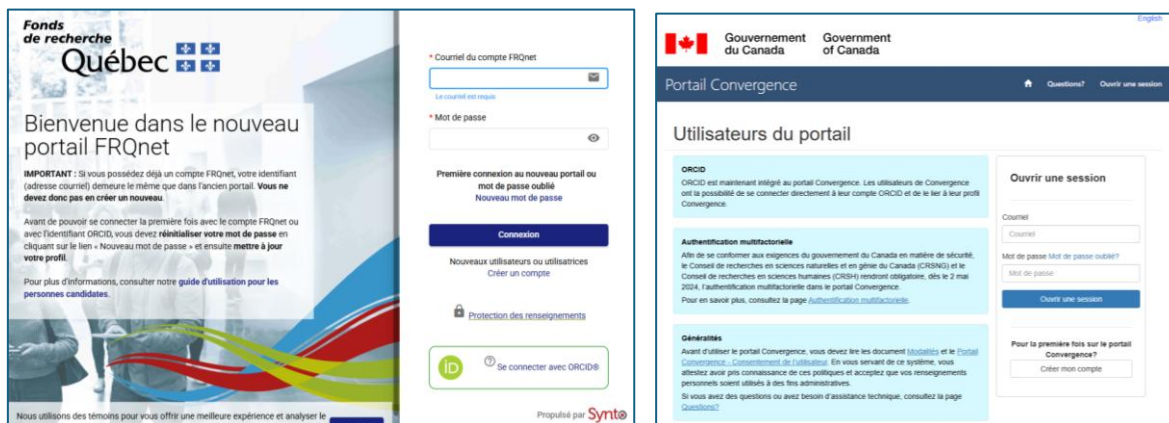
Fonds de recherche Québec

Bienvenue dans le nouveau portail FRQnet

IMPORTANT : Si vous possédez déjà un compte FRQnet, votre identifiant (adresse courriel) demeure le même que dans l'ancien portail. Vous ne devez donc pas en créer un nouveau.

Avant de pouvoir se connecter la première fois avec le compte FRQnet ou avec l'identifiant ORCID, vous devez réinitialiser votre mot de passe en cliquant sur le lien « Nouveau mot de passe » et ensuite mettre à jour votre profil.

Pour plus d'informations, consulter notre guide d'utilisation pour les personnes candidates.

Nous utilisons des témoins pour vous offrir une meilleure expérience et analyser le

* Courriel du compte FRQnet

Le courriel est requis

* Mot de passe

Première connexion au nouveau portail ou mot de passe oublié
Nouveau mot de passe

Connexion

Nouveaux utilisateurs ou utilisatrices
Créer un compte

Protection des renseignements

Se connecter avec ORCID®

Propulsé par Synto

English

Gouvernement du Canada Government of Canada

Portail Convergence

Questions? Ouvrir une session

Utilisateurs du portail

ORCID
ORCID est maintenant intégré au portail Convergence. Les utilisateurs de Convergence ont la possibilité de se connecter directement à leur compte ORCID et de le lier à leur profil Convergence.

Authentification multifactorielle
Afin de se conformer aux exigences du gouvernement du Canada en matière de sécurité, le Conseil de recherches en sciences naturelles et en génie du Canada (CRSNG) et le Conseil de recherches en sciences humaines (CRSH) rendront obligatoire, dès le 2 mai 2024, l'authentification multifactorielle dans le portail Convergence.
Pour en savoir plus, consultez la page Authentification multifactorielle.

Généralités
Avant d'utiliser le portail Convergence, vous devez lire les document Modalités et le Portail Convergence - Consentement de l'utilisateur. En vous servant de ce système, vous attestez avoir pris connaissance de ces politiques et acceptez que vos renseignements personnels soient utilisés à des fins administratives.
Si vous avez des questions ou avez besoin d'assistance technique, consultez la page Questions?

Ouvrir une session

Courriel
Courriel

Mot de passe Mot de passe oublié?
Mot de passe

Ouvrir une session

Pour la première fois sur le portail Convergence?

Créer mon compte